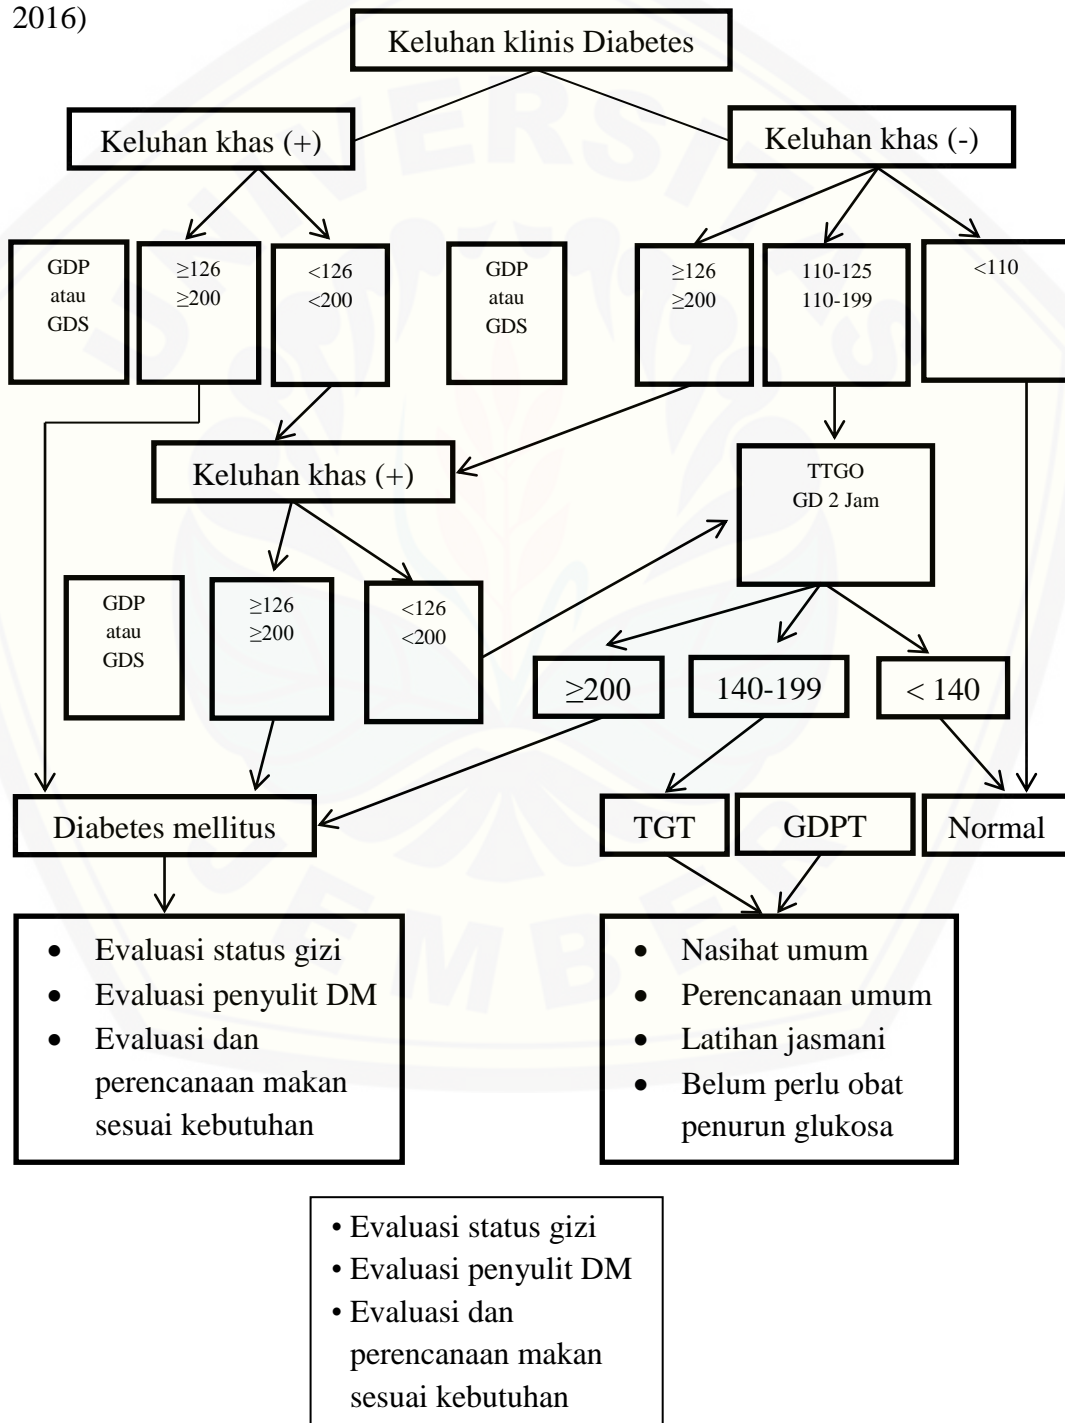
2016)

Keluhan klinis Diabetes

Keluhan khas (+)

Keluhan khas (-)

GDP atau GDS

$\geq 126$
$\geq 200$

<126
<200

GDP atau GDS

$\geq 126$
$\geq 200$

110-125
110-199

<110

Keluhan khas (+)

TTGO
GD 2 Jam

GDP atau GDS

$\geq 126$
$\geq 200$

<126
<200

$\geq 200$

140-199

< 140

Diabetes mellitus

TGT

GDPT

Normal

- Evaluasi status gizi
- Evaluasi penyulit DM
- Evaluasi dan perencanaan makan sesuai kebutuhan

- Nasihat umum
- Perencanaan umum
- Latihan jasmani
- Belum perlu obat penurun glukosa

- Evaluasi status gizi
- Evaluasi penyulit DM
- Evaluasi dan perencanaan makan sesuai kebutuhan